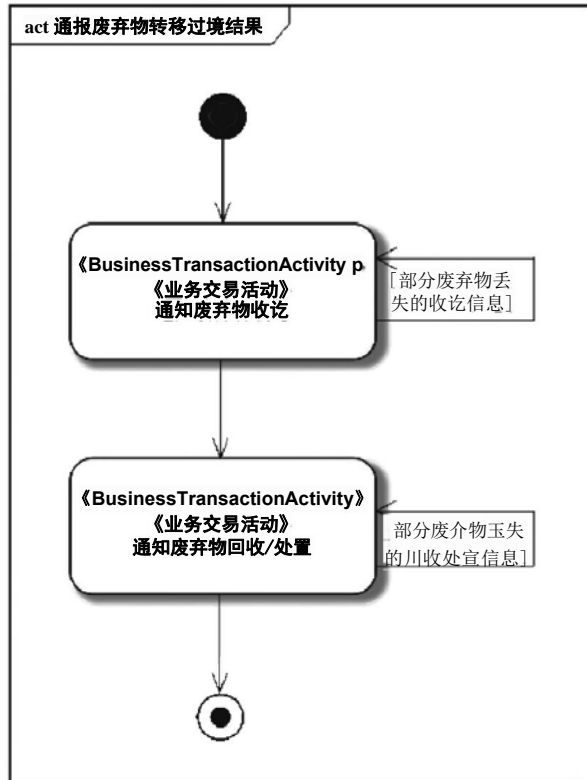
act 通报废弃物转移过境结果

《BusinessTransactionActivity p
《业务交易活动》
通知废弃物收讫

[部分废弃物丢失的收讫信息]

《BusinessTransactionActivity》
《业务交易活动》
通知废弃物回收/处置

部分废介物玉失的川收处宣信息]